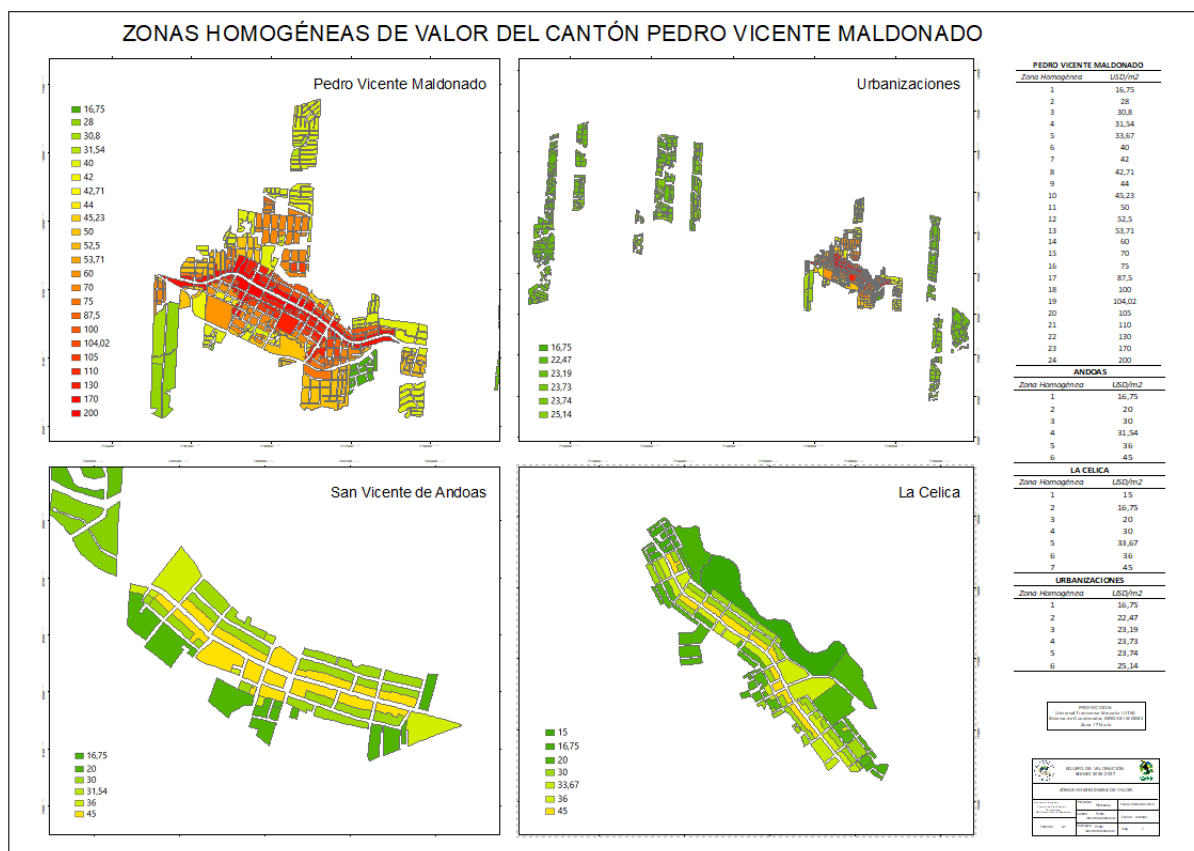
ZONAS HOMOGÉNEAS DE VALOR DEL CANTÓN PEDRO VICENTE MALDONADO

Pedro Vicente Maldonado

16,75
28
30,8
31,54
40
42
42,71
44
45,23
50
52,5
53,71
60
70
75
87,5
100
104,02
105
110
130
170
200

Urbanizaciones

16,75
22,47
23,19
23,73
23,74
25,14

San Vicente de Andoas

16,75
20
30
31,54
36
45

La Celica

15
16,75
20
30
33,67
36
45

PEDRO VICENTE MALDONADO

| Zona Homogénea | USD/m2 |
|---|---|
| 1 | 16,75 |
| 2 | 28 |
| 3 | 30,8 |
| 4 | 31,54 |
| 5 | 33,67 |
| 6 | 40 |
| 7 | 42 |
| 8 | 42,71 |
| 9 | 44 |
| 10 | 45,23 |
| 11 | 50 |
| 12 | 52,5 |
| 13 | 53,71 |
| 14 | 60 |
| 15 | 70 |
| 16 | 75 |
| 17 | 87,5 |
| 18 | 100 |
| 19 | 104,02 |
| 20 | 105 |
| 21 | 110 |
| 22 | 130 |
| 23 | 170 |
| 24 | 200 |

ANDOAS

| Zona Homogénea | USD/m2 |
|---|---|
| 1 | 16,75 |
| 2 | 20 |
| 3 | 30 |
| 4 | 31,54 |
| 5 | 36 |
| 6 | 45 |

LA CELICA

| Zona Homogénea | USD/m2 |
|---|---|
| 1 | 15 |
| 2 | 16,75 |
| 3 | 20 |
| 4 | 30 |
| 5 | 33,67 |
| 6 | 36 |
| 7 | 45 |

URBANIZACIONES

| Zona Homogénea | USD/m2 |
|---|---|
| 1 | 16,75 |
| 2 | 22,47 |
| 3 | 23,19 |
| 4 | 23,73 |
| 5 | 23,74 |
| 6 | 25,14 |

PROYECCIÓN
Universal Transversa Mercator (UTM)
Sistema de Coordenadas: WGS84 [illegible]
Zona 17 Norte

EQUIPO DE VALORACIÓN
BIENIO 2016-2017

ZONAS HOMOGÉNEAS DE VALOR

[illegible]